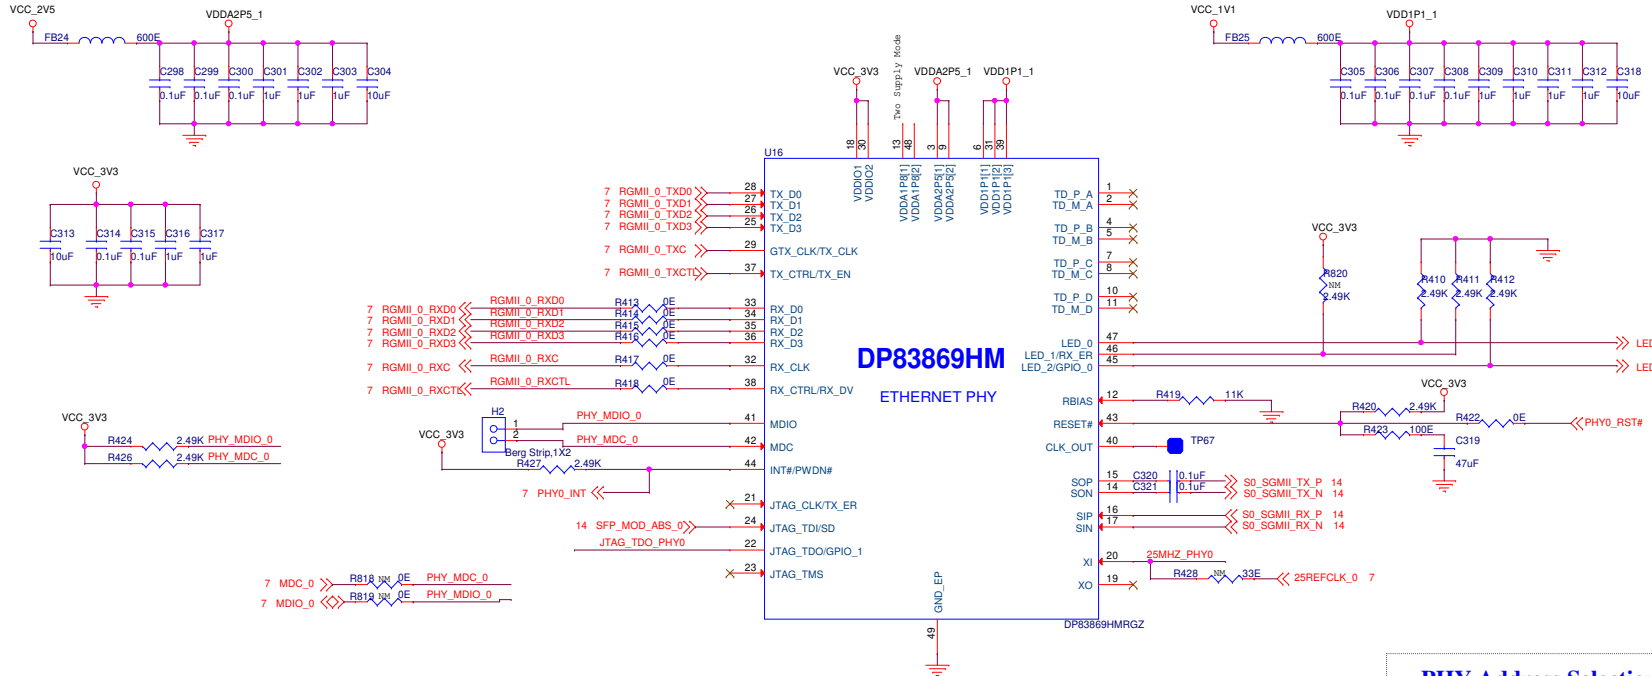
VCC_2V5
FB24
600E
VDDA2P5_1
C298 0.1uF
C299 0.1uF
C300 0.1uF
C301 1uF
C302 1uF
C303 1uF
C304 10uF

VCC_3V3
C313 10uF
C314 0.1uF
C315 0.1uF
C316 1uF
C317 1uF

VCC_3V3
Two Supply Mode
VDDA2P5_1
VDD1P1_1

VCC_1V1
FB25
600E
VDD1P1_1
C305 0.1uF
C306 0.1uF
C307 0.1uF
C308 0.1uF
C309 1uF
C310 1uF
C311 1uF
C312 1uF
C318 10uF

U16
18 30 13 48 3 9 6 31 39
VDDIO1
VDDIO2
VDDA1P8[1]
VDDA1P8[2]
VDDA2P5[1]
VDDA2P5[2]
VDD1P1[1]
VDD1P1[2]
VDD1P1[3]

7 RGMII_0_TXD0 28 TX_D0
7 RGMII_0_TXD1 27 TX_D1
7 RGMII_0_TXD2 26 TX_D2
7 RGMII_0_TXD3 25 TX_D3
7 RGMII_0_TXC 29 GTX_CLK/TX_CLK
7 RGMII_0_TXCTL 37 TX_CTRL/TX_EN

7 RGMII_0_RXD0 RGMII_0_RXD0 R413 0E 33 RX_D0
7 RGMII_0_RXD1 RGMII_0_RXD1 R414 0E 34 RX_D1
7 RGMII_0_RXD2 RGMII_0_RXD2 R415 0E 35 RX_D2
7 RGMII_0_RXD3 RGMII_0_RXD3 R416 0E 36 RX_D3
7 RGMII_0_RXC RGMII_0_RXC R417 0E 32 RX_CLK
7 RGMII_0_RXCTL RGMII_0_RXCTL R418 0E 38 RX_CTRL/RX_DV

DP83869HM
ETHERNET PHY

VCC_3V3
R424 2.49K PHY_MDIO_0
R426 2.49K PHY_MDC_0

H2
1
2
Berg Strip,1X2
VCC_3V3
PHY_MDIO_0 41 MDIO
PHY_MDC_0 42 MDC
R427 2.49K 44 INT#/PWDN#
7 PHY0_INT
21 JTAG_CLK/TX_ER
14 SFP_MOD_ABS_0 24 JTAG_TDI/SD
JTAG_TDO_PHY0 22 JTAG_TDO/GPIO_1
23 JTAG_TMS

7 MDC_0 R818 NM 0E PHY_MDC_0
7 MDIO_0 R819 NM 0E PHY_MDIO_0

GND_EP
49

TD_P_A 1
TD_M_A 2
TD_P_B 4
TD_M_B 5
TD_P_C 7
TD_M_C 8
TD_P_D 10
TD_M_D 11

VCC_3V3
R820 NM 2.49K
R410 2.49K
R411 2.49K
R412 2.49K

LED_0 47
LED_1/RX_ER 46
LED_2/GPIO_0 45
LED
LED

RBIAS 12 R419 11K
VCC_3V3
R420 2.49K
RESET# 43 R422 0E PHY0_RST#
R423 100E
C319 47uF
CLK_OUT 40 TP67

SOP 15 C320 0.1uF S0_SGMII_TX_P 14
SON 14 C321 0.1uF S0_SGMII_TX_N 14
SIP 16 S0_SGMII_RX_P 14
SIN 17 S0_SGMII_RX_N 14

XI 20 25MHZ_PHY0
XO 19 R428 NM 33E 25REFCLK_0 7

DP83869HMRGZ

PHY Address Selectio